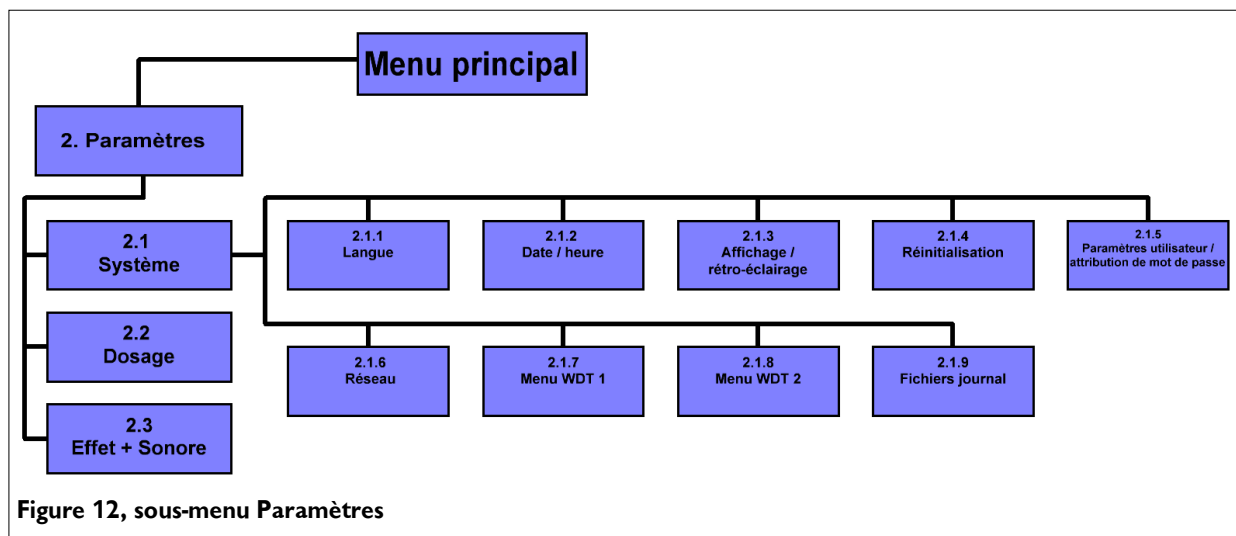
Menu principal

2. Paramètres

2.1
Système

2.2
Dosage

2.3
Effet + Sonore

2.1.1
Langue

2.1.2
Date / heure

2.1.3
Affichage /
rétro-éclairage

2.1.4
Réinitialisation

2.1.5
Paramètres utilisateur /
attribution de mot de passe

2.1.6
Réseau

2.1.7
Menu WDT 1

2.1.8
Menu WDT 2

2.1.9
Fichiers journal

Figure 12, sous-menu Paramètres